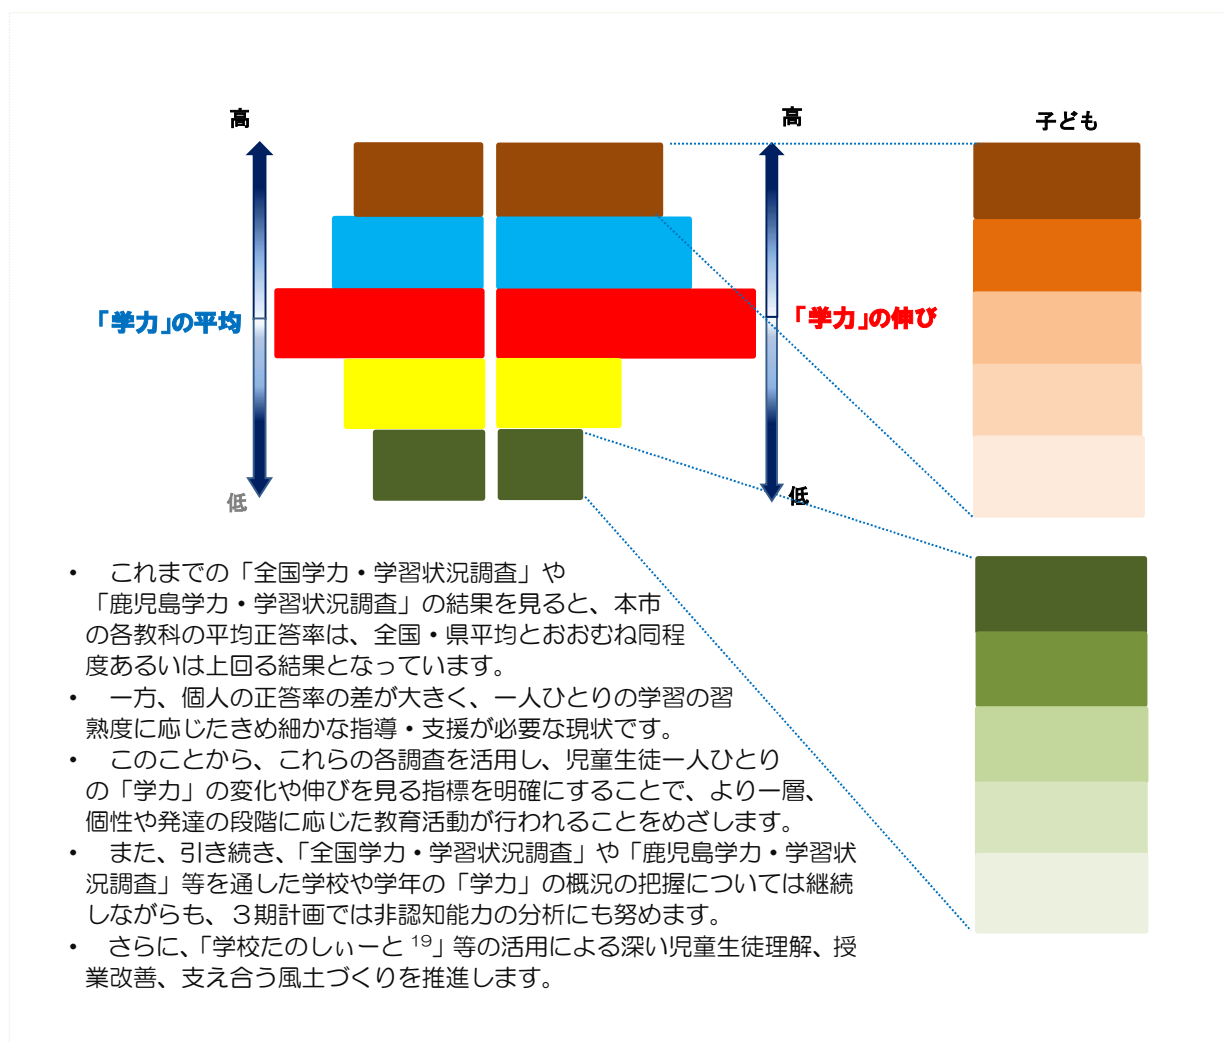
高

低

「学力」の平均

高

低

「学力」の伸び

子ども

・　これまでの「全国学力・学習状況調査」や「鹿児島学力・学習状況調査」の結果を見ると、本市の各教科の平均正答率は、全国・県平均とおおむね同程度あるいは上回る結果となっています。
・　一方、個人の正答率の差が大きく、一人ひとりの学習の習熟度に応じたきめ細かな指導・支援が必要な現状です。
・　このことから、これらの各調査を活用し、児童生徒一人ひとりの「学力」の変化や伸びを見る指標を明確にすることで、より一層、個性や発達の段階に応じた教育活動が行われることをめざします。
・　また、引き続き、「全国学力・学習状況調査」や「鹿児島学力・学習状況調査」等を通した学校や学年の「学力」の概況の把握については継続しながらも、３期計画では非認知能力の分析にも努めます。
・　さらに、「学校たのしぃーと $^{19}$」等の活用による深い児童生徒理解、授業改善、支え合う風土づくりを推進します。